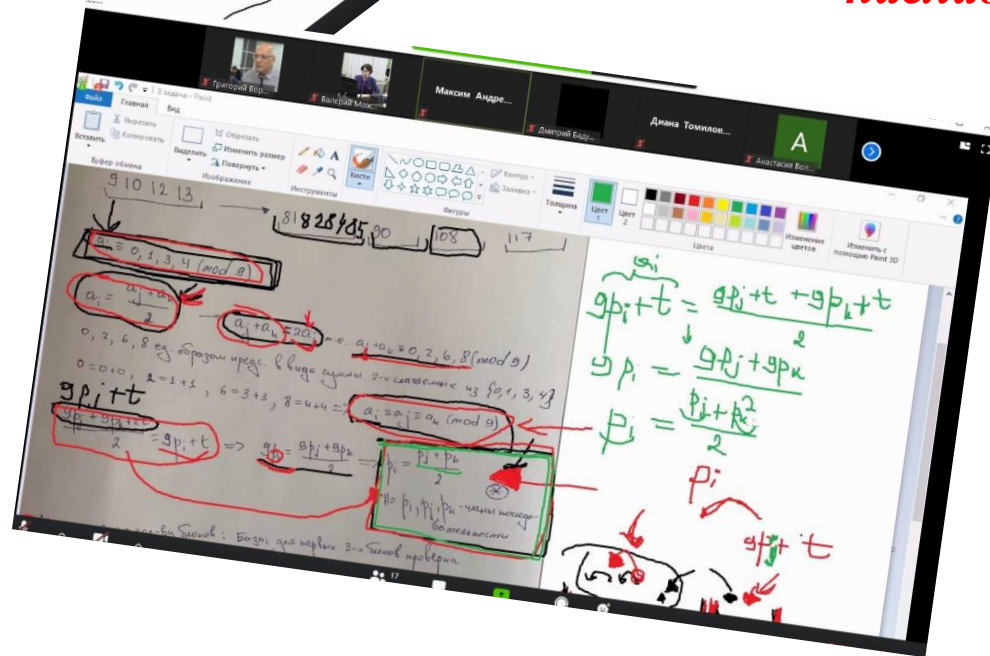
Григорий Вор...
Валерия Мож...
Максим Андре...
Дмитрий Баду...
Диана Томилов...
А
Анастасия Вол...

Файл Главная Вид
Вставить Вырезать Копировать Буфер обмена
Выделить Обрезать Изменить размер Повернуть Изображение
Инструменты Кисти Фигуры Контур Заливка Толщина Цвет 1 Цвет 2 Цвета Изменение цветов Изменить с помощью Paint 3D

9 10 12 13
81 82 84 85 90 108 117

$a_i = 0, 1, 3, 4 \pmod 8$

$a_i = \frac{a_j + a_k}{2}$

$a_j + a_k = 2a_i$ т.е. $a_j + a_k = 0, 2, 6, 8 \pmod 9$

0, 2, 6, 8 ед. образом предс. в виде суммы 2-х слагаемых из {0, 1, 3, 4}

0 = 0+0, 2 = 1+1, 6 = 3+3, 8 = 4+4 => $a_i = a_j = a_k \pmod 9$

$9p_i + t$

$\frac{9p_j + 9p_k + 2t}{2} = 9p_i + t$ => $9p_i = \frac{9p_j + 9p_k}{2}$ => $p_i = \frac{p_j + p_k}{2}$

но $p_i, p_j, p_k$ - члены последовательности

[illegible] членов: База: для первых 3-х членов проверка

$9p_i + t = \frac{9p_j + t + 9p_k + t}{2}$

$p_i = \frac{9p_j + 9p_k}{2}$

$p_i = \frac{p_j + p_k}{2}$

$p_i$

$9p_i + t$